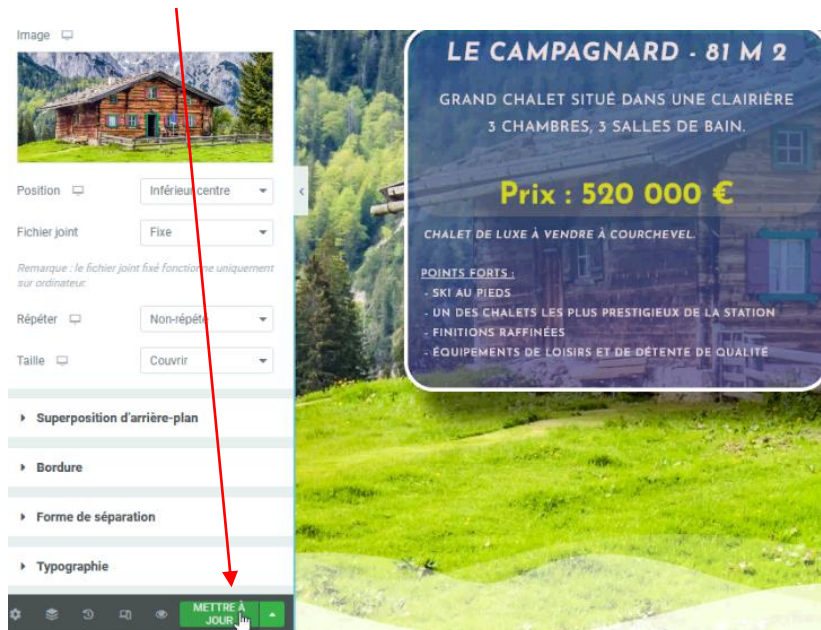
Image

Position Inférieur centre

Fichier joint Fixe

Remarque : le fichier joint fixé fonctionne uniquement sur ordinateur.

Répéter Non-répété

Taille Couvrir

Superposition d'arrière-plan

Bordure

Forme de séparation

Typographie

METTRE À JOUR

LE CAMPAGNARD - 81 M 2

GRAND CHALET SITUÉ DANS UNE CLAIRIÈRE
3 CHAMBRES, 3 SALLES DE BAIN.

Prix : 520 000 €

CHALET DE LUXE À VENDRE À COURCHEVEL.

POINTS FORTS :
- SKI AU PIEDS
- UN DES CHALETS LES PLUS PRESTIGIEUX DE LA STATION
- FINITIONS RAFFINÉES
- ÉQUIPEMENTS DE LOISIRS ET DE DÉTENTE DE QUALITÉ